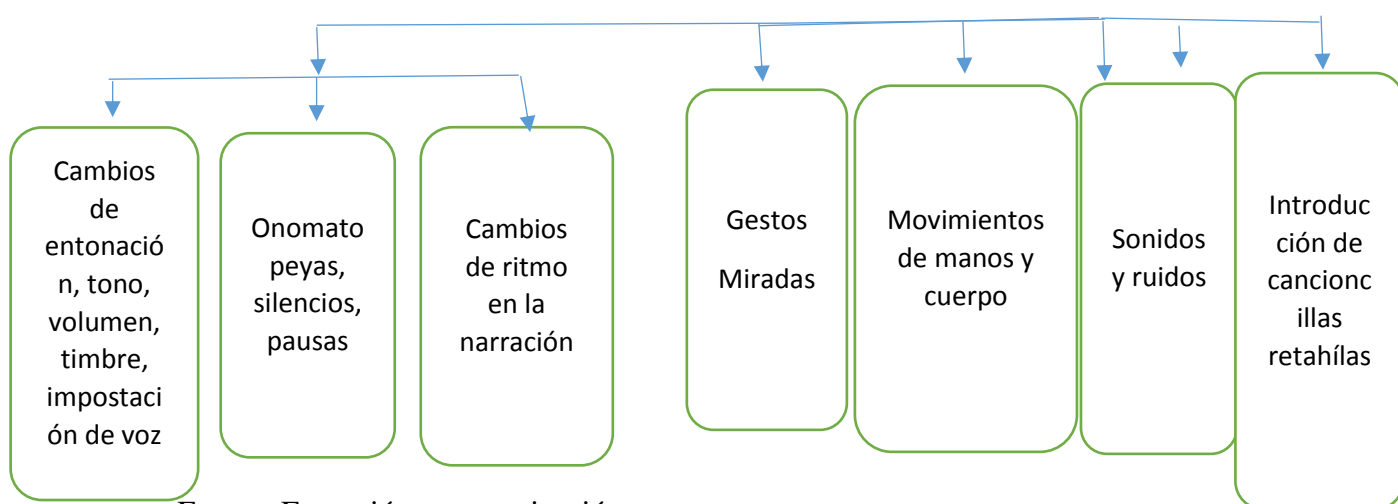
Cambios de entonación, tono, volumen, timbre, impostación de voz

Onomatopeyas, silencios, pausas

Cambios de ritmo en la narración

Gestos Miradas

Movimientos de manos y cuerpo

Sonidos y ruidos

Introducción de cancioncillas retahílas

Fuente: Encuestión y narración